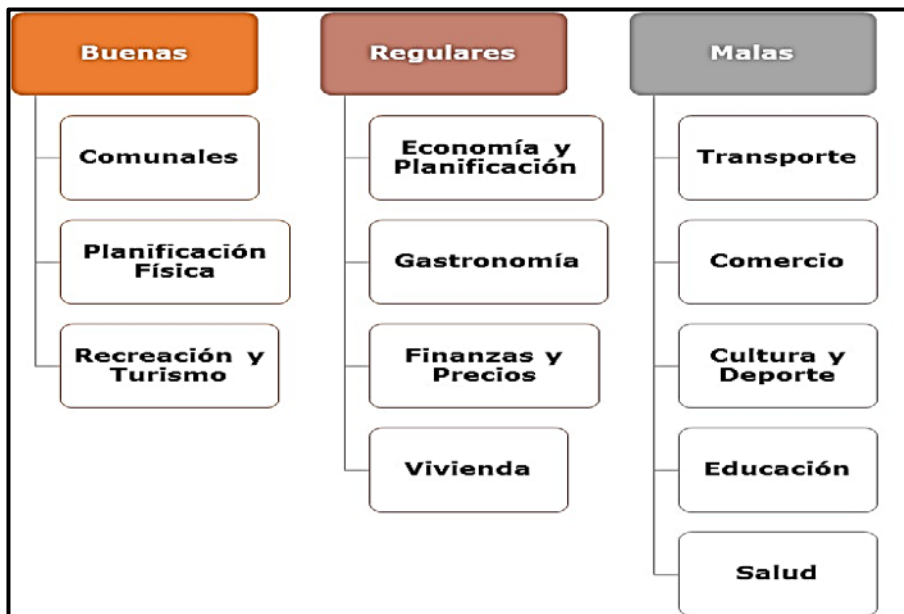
Buenas

Comunales

Planificación Física

Recreación y Turismo

Regulares

Economía y Planificación

Gastronomía

Finanzas y Precios

Vivienda

Malas

Transporte

Comercio

Cultura y Deporte

Educación

Salud